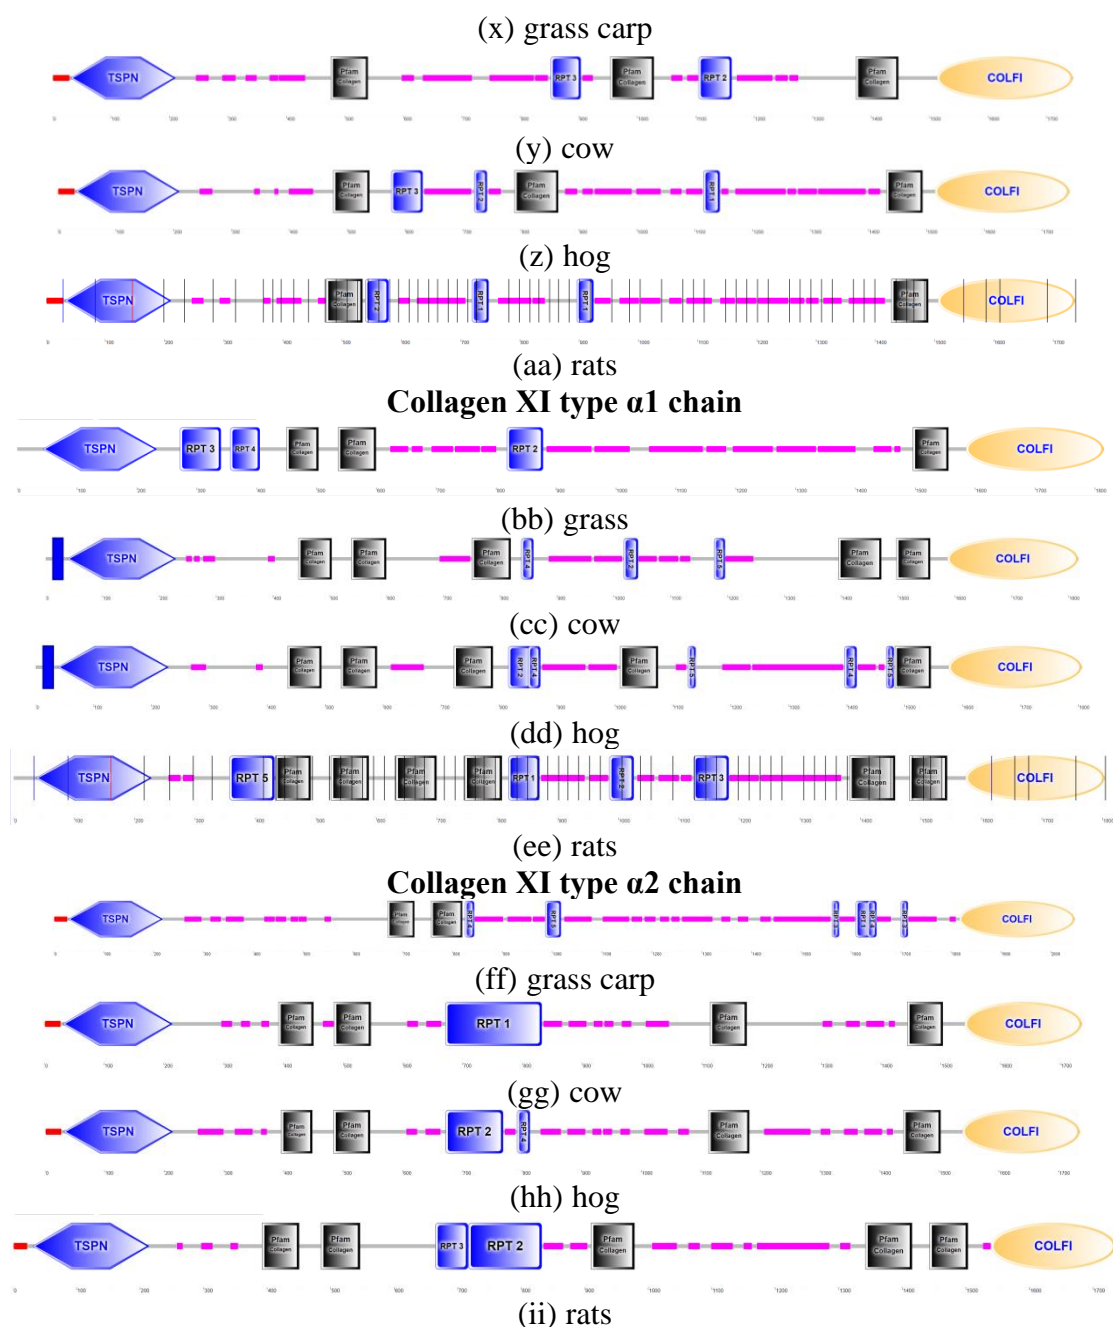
(x) grass carp

TSPN Pfam Collagen RPT 3 Pfam Collagen RPT 2 Pfam Collagen COLFI

(y) cow

TSPN Pfam Collagen RPT 3 RPT 2 Pfam Collagen RPT 1 Pfam Collagen COLFI

(z) hog

TSPN Pfam Collagen RPT 2 RPT 1 RPT 1 Pfam Collagen COLFI

(aa) rats

**Collagen XI type α1 chain**

TSPN RPT 3 RPT 4 Pfam Collagen Pfam Collagen RPT 2 Pfam Collagen COLFI

(bb) grass

TSPN Pfam Collagen Pfam Collagen Pfam Collagen RPT 4 RPT 3 RPT 5 Pfam Collagen Pfam Collagen COLFI

(cc) cow

TSPN Pfam Collagen Pfam Collagen Pfam Collagen RPT 2 RPT 4 Pfam Collagen RPT 5 RPT 4 RPT 5 Pfam Collagen COLFI

(dd) hog

TSPN RPT 5 Pfam Collagen Pfam Collagen Pfam Collagen Pfam Collagen RPT 1 RPT 6 RPT 3 Pfam Collagen Pfam Collagen COLFI

(ee) rats

**Collagen XI type α2 chain**

TSPN Pfam Collagen Pfam Collagen RPT 4 RPT 5 RPT 3 RPT 1 RPT 4 RPT 2 COLFI

(ff) grass carp

TSPN Pfam Collagen Pfam Collagen RPT 1 Pfam Collagen Pfam Collagen COLFI

(gg) cow

TSPN Pfam Collagen Pfam Collagen RPT 2 RPT 4 Pfam Collagen Pfam Collagen COLFI

(hh) hog

TSPN Pfam Collagen Pfam Collagen RPT 3 RPT 2 Pfam Collagen Pfam Collagen Pfam Collagen COLFI

(ii) rats